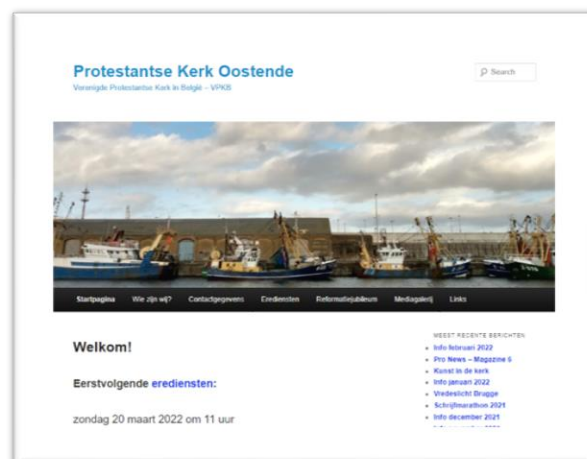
Protestantse Kerk Oostende
Verenigde Protestantse Kerk in België – VPKB

Search

Startpagina We zijn wij? Contactgegevens Erediensten Reformatiejubileum Mediagalerij Links

Welkom!

Eerstvolgende erediensten:

zondag 20 maart 2022 om 11 uur

MEEST RECENTE BERICHTEN
- Info februari 2022
- Pro News – Magazine 6
- Kunst in de kerk
- Info januari 2022
- Vredeslicht Brugge
- Schrijfmarathon 2021
- Info december 2021
- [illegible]